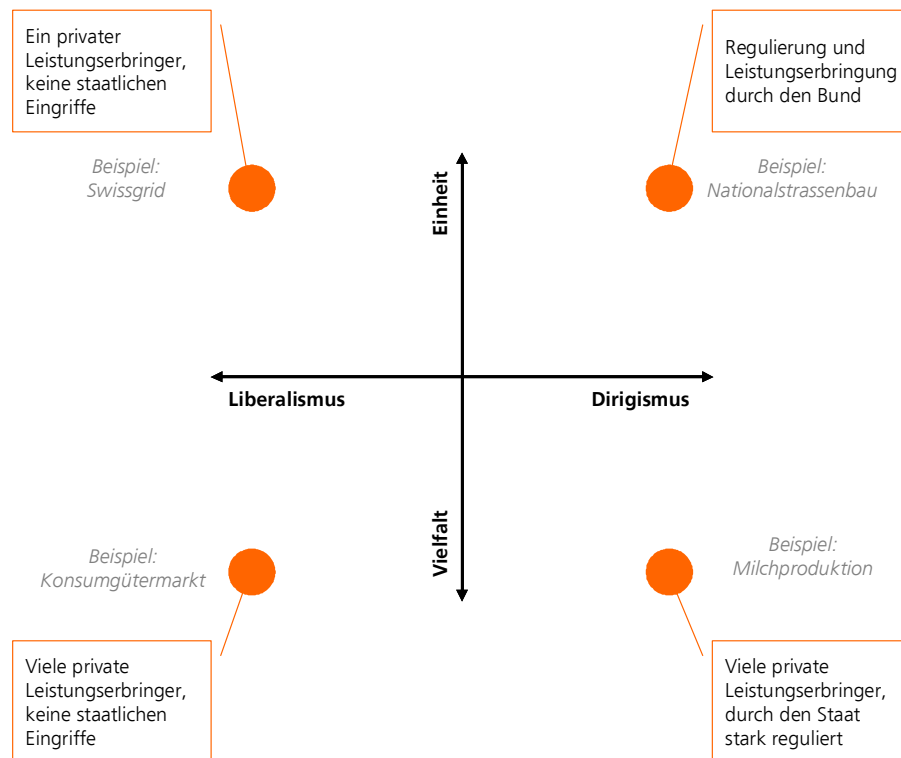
Ein privater Leistungserbringer, keine staatlichen Eingriffe

Regulierung und Leistungserbringung durch den Bund

Beispiel: Swissgrid

Beispiel: Nationalstrassenbau

Einheit

Liberalismus

Dirigismus

Vielfalt

Beispiel: Konsumgütermarkt

Beispiel: Milchproduktion

Viele private Leistungserbringer, keine staatlichen Eingriffe

Viele private Leistungserbringer, durch den Staat stark reguliert